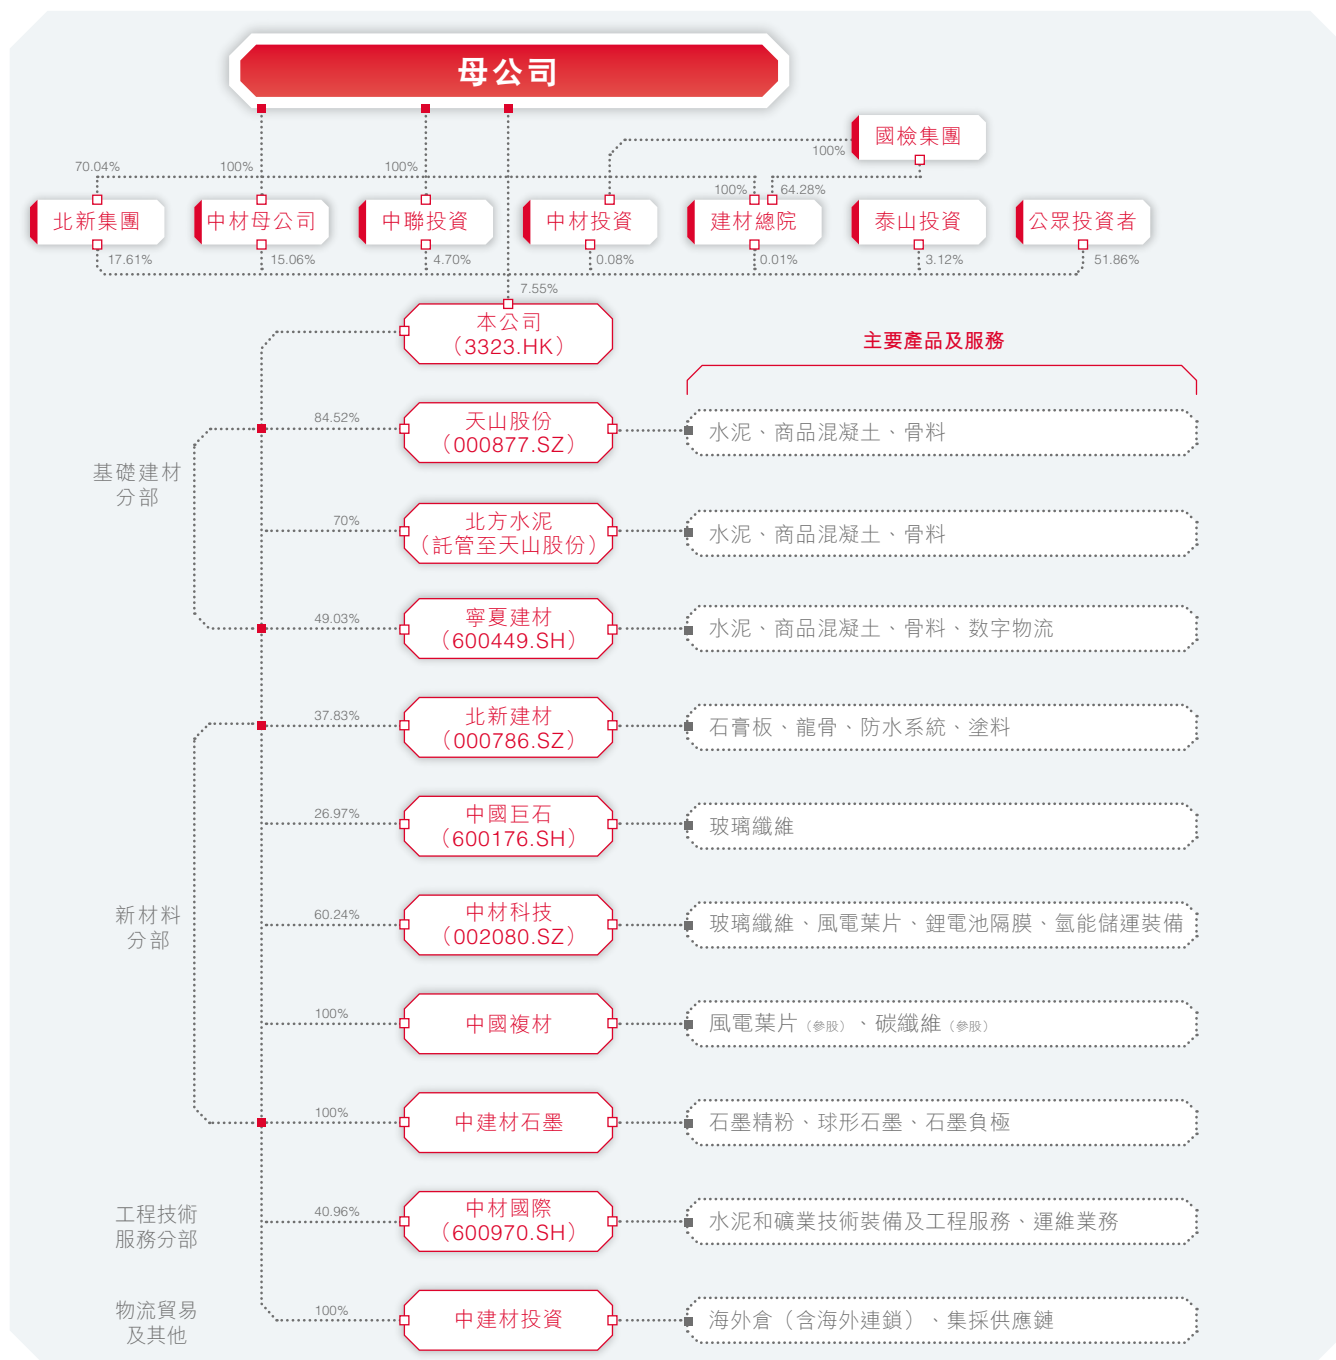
母公司

國檢集團

100%

70.04%
100%
100%
100%
64.28%

北新集團
中材母公司
中聯投資
中材投資
建材總院
泰山投資
公眾投資者

17.61%
15.06%
4.70%
0.08%
0.01%
3.12%
51.86%

7.55%

本公司
(3323.HK)

主要產品及服務

基礎建材分部

84.52%
天山股份
(000877.SZ)
水泥、商品混凝土、骨料

70%
北方水泥
(託管至天山股份)
水泥、商品混凝土、骨料

49.03%
寧夏建材
(600449.SH)
水泥、商品混凝土、骨料、数字物流

新材料分部

37.83%
北新建材
(000786.SZ)
石膏板、龍骨、防水系統、塗料

26.97%
中國巨石
(600176.SH)
玻璃纖維

60.24%
中材科技
(002080.SZ)
玻璃纖維、風電葉片、鋰電池隔膜、氫能儲運裝備

100%
中國複材
風電葉片(參股)、碳纖維(參股)

100%
中建材石墨
石墨精粉、球形石墨、石墨負極

工程技術服務分部

40.96%
中材國際
(600970.SH)
水泥和礦業技術裝備及工程服務、運維業務

物流貿易及其他

100%
中建材投資
海外倉(含海外連鎖)、集採供應鏈